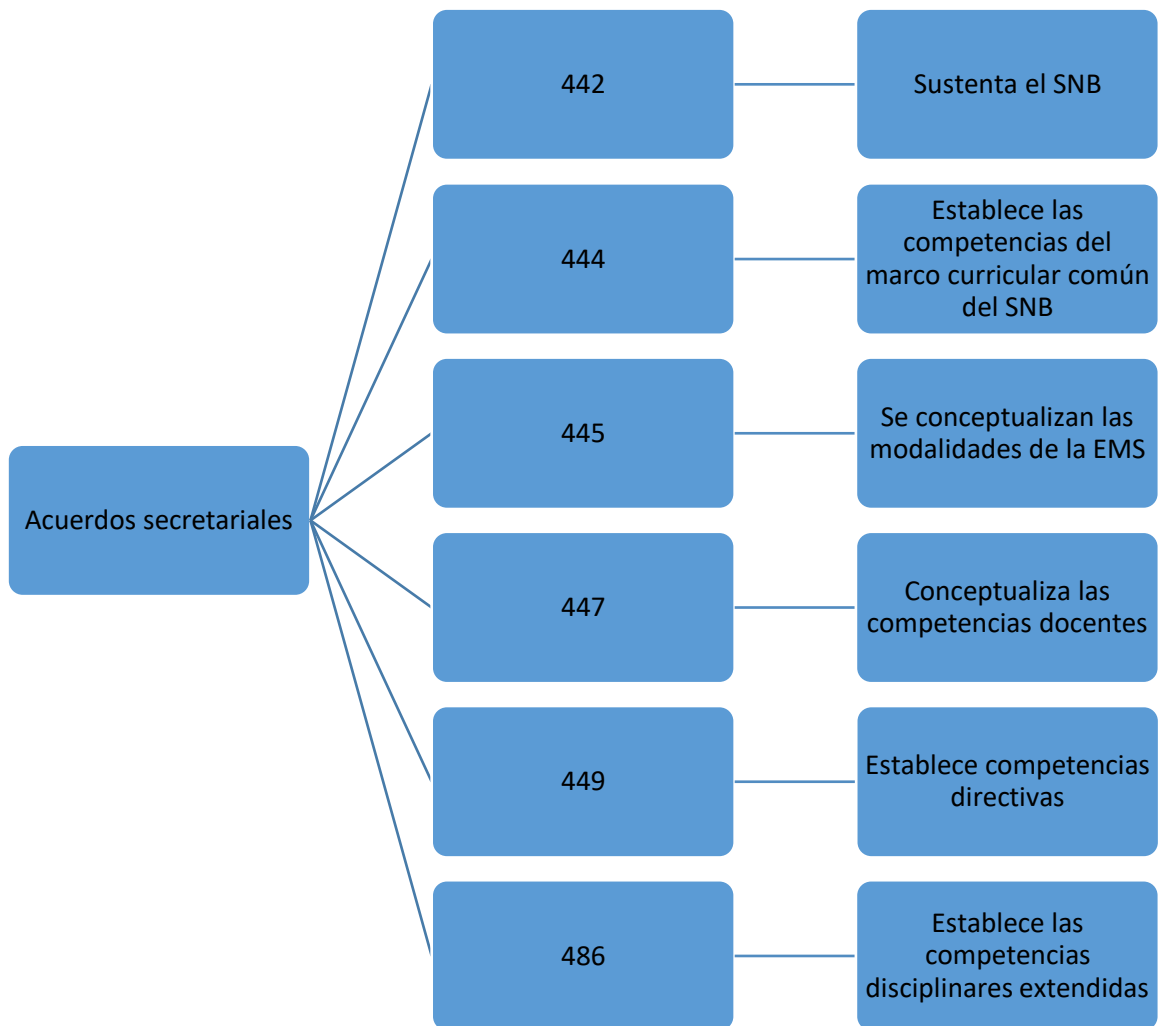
Acuerdos secretariales

442

Sustenta el SNB

444

Establece las competencias del marco curricular común del SNB

445

Se conceptualizan las modalidades de la EMS

447

Conceptualiza las competencias docentes

449

Establece competencias directivas

486

Establece las competencias disciplinares extendidas